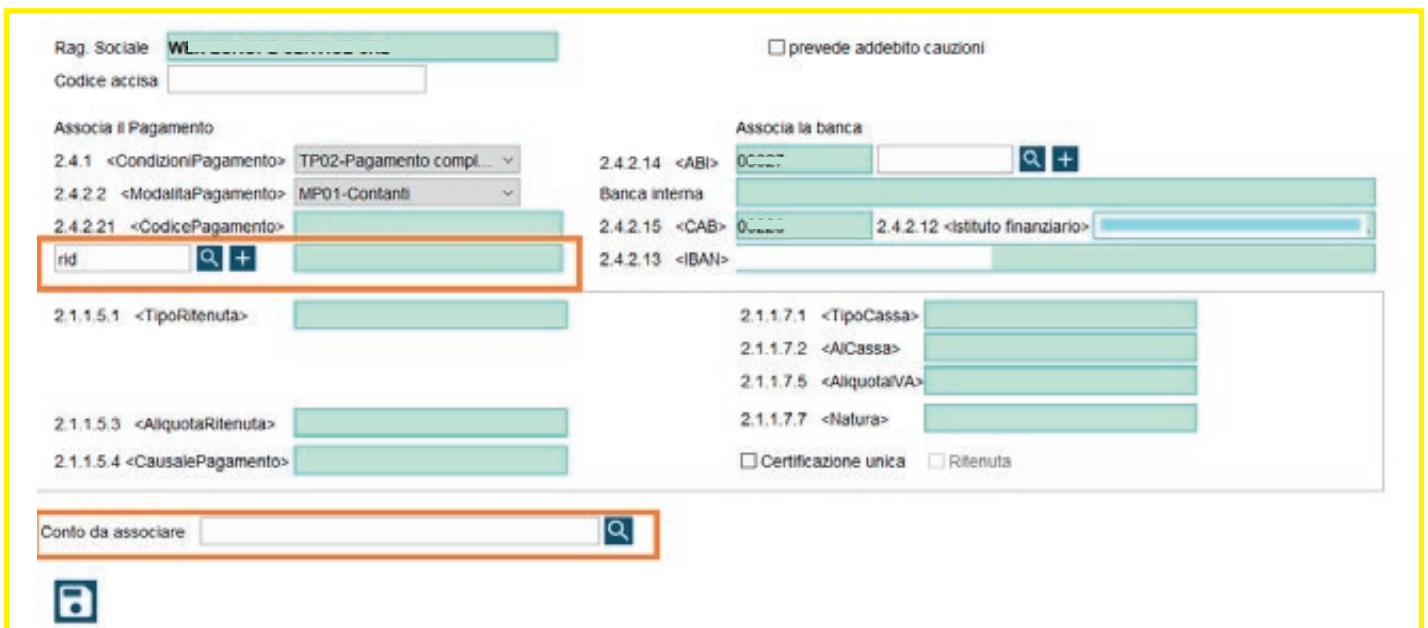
Rag. Sociale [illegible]

prevede addebito cauzioni

Codice accisa

Associa il Pagamento

2.4.1 <CondizioniPagamento> TP02-Pagamento compl...

2.4.2.2 <ModalitaPagamento> MP01-Contanti

2.4.2.21 <CodicePagamento>

rid

Associa la banca

2.4.2.14 <ABI> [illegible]

Banca interna

2.4.2.15 <CAB> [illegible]

2.4.2.12 <Istituto finanziario>

2.4.2.13 <IBAN>

2.1.1.5.1 <TipoRitenuta>

2.1.1.5.3 <AliquotaRitenuta>

2.1.1.5.4 <CausalePagamento>

2.1.1.7.1 <TipoCassa>

2.1.1.7.2 <AlCassa>

2.1.1.7.5 <AliquotaIVA>

2.1.1.7.7 <Natura>

Certificazione unica

Ritenuta

Conto da associare